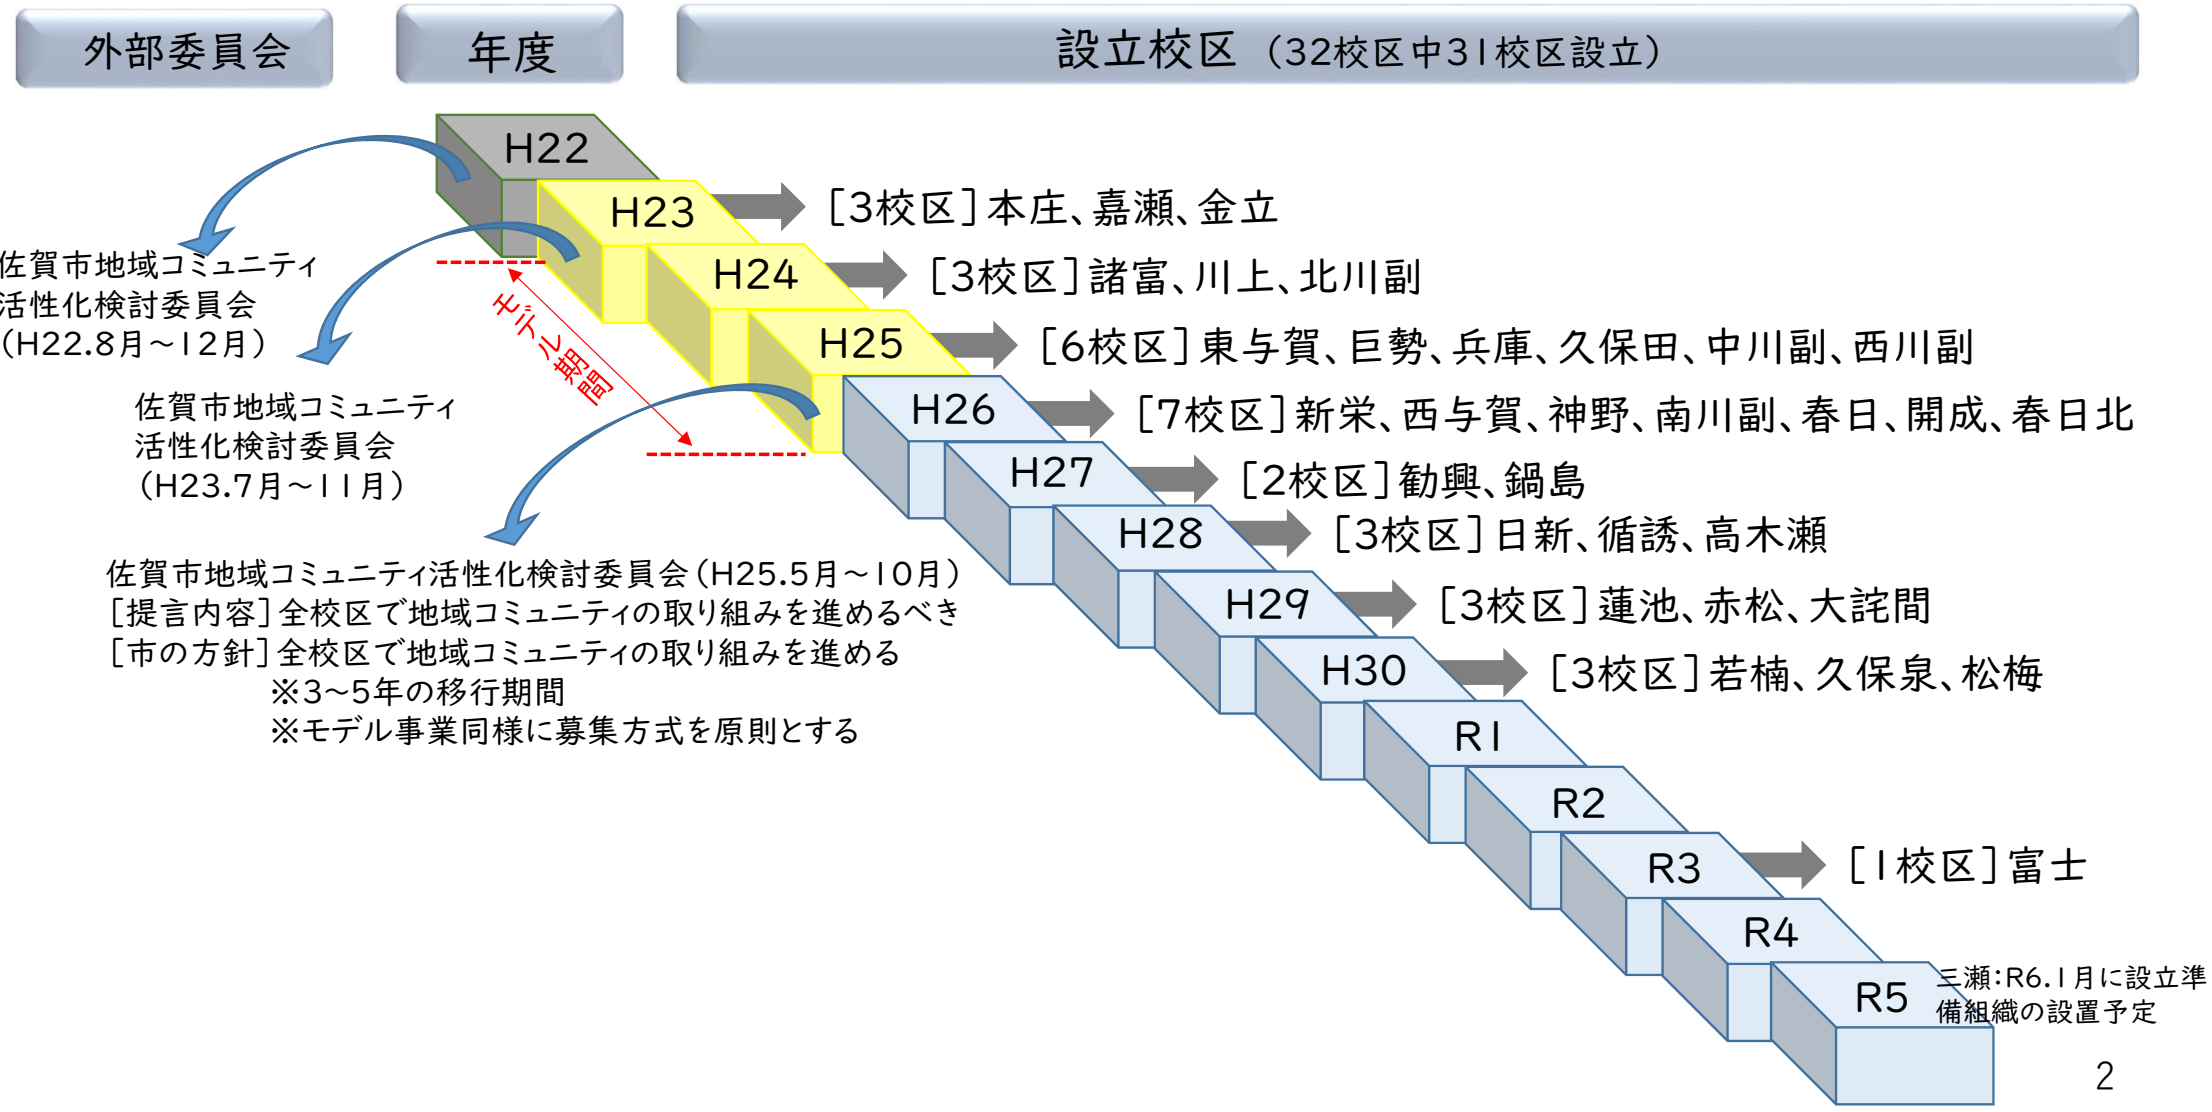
外部委員会

年度

設立校区（32校区中31校区設立）

H22

H23 [3校区]本庄、嘉瀬、金立

H24 [3校区]諸富、川上、北川副

H25 [6校区]東与賀、巨勢、兵庫、久保田、中川副、西川副

H26 [7校区]新栄、西与賀、神野、南川副、春日、開成、春日北

H27 [2校区]勧興、鍋島

H28 [3校区]日新、循誘、高木瀬

H29 [3校区]蓮池、赤松、大詫間

H30 [3校区]若楠、久保泉、松梅

R1

R2

R3 [1校区]富士

R4

R5 三瀬:R6.1月に設立準備組織の設置予定

佐賀市地域コミュニティ活性化検討委員会（H22.8月～12月）

モデル期間

佐賀市地域コミュニティ活性化検討委員会（H23.7月～11月）

佐賀市地域コミュニティ活性化検討委員会（H25.5月～10月）
[提言内容]全校区で地域コミュニティの取り組みを進めるべき
[市の方針]全校区で地域コミュニティの取り組みを進める
※3～5年の移行期間
※モデル事業同様に募集方式を原則とする

2